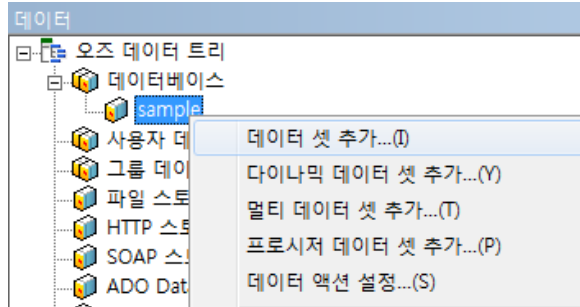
데이터

오즈 데이터 트리
데이터베이스
sample
사용자 데
그룹 데이
파일 스트
HTTP 스트
SOAP 스
ADO Dat

데이터 셋 추가...(I)
다이나믹 데이터 셋 추가...(Y)
멀티 데이터 셋 추가...(T)
프로시저 데이터 셋 추가...(P)
데이터 액션 설정...(S)